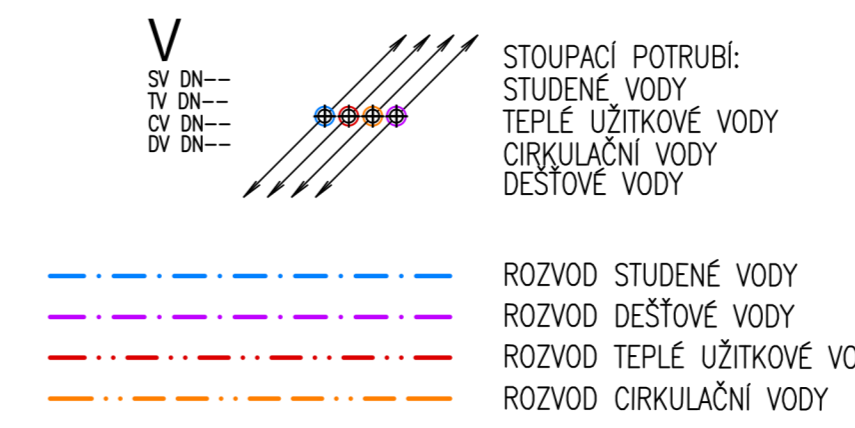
V
SV DN--
TV DN--
CV DN--
DV DN--

STOUPACÍ POTRUBÍ:
STUDENÉ VODY
TEPLÉ UŽITKOVÉ VODY
CIRKULAČNÍ VODY
DEŠŤOVÉ VODY

ROZVOD STUDENÉ VODY
ROZVOD DEŠŤOVÉ VODY
ROZVOD TEPLÉ UŽITKOVÉ VO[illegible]
ROZVOD CIRKULAČNÍ VODY